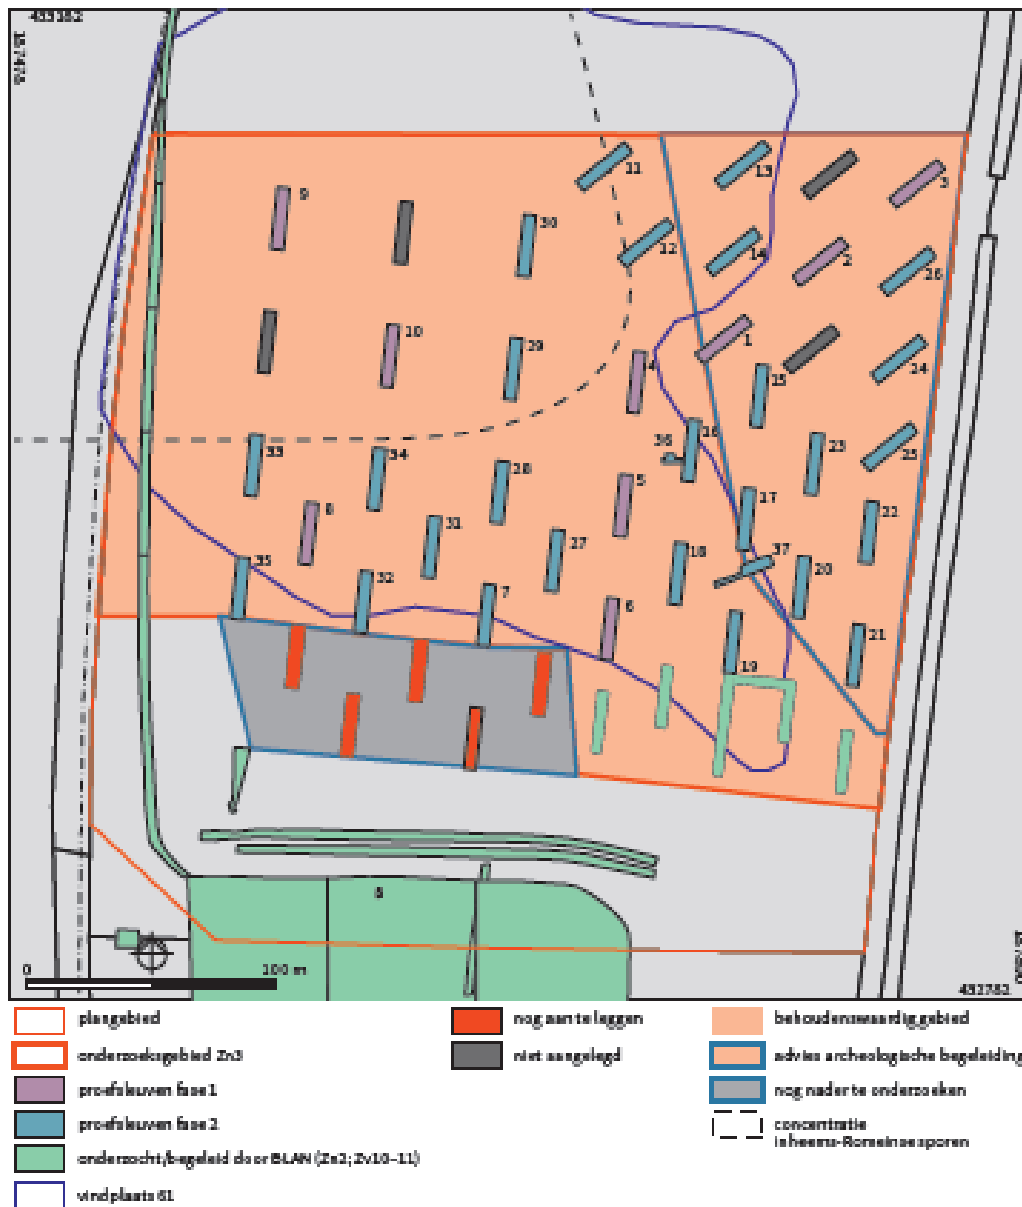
453382
187476

11
13
3
9
30
12
14
2
26
10
1
29
4
15
24
36
16
33
34
23
25
28
5
8
31
17
22
27
18
37
35
32
20
7
6
21
19
8

0
100 m
452782

plangebied
onderzoeksgebied Zn3
proefsleuven fase 1
proefsleuven fase 2
onderzocht/begeleid door BLAN (Zn2; Zv10–11)
vindplaats 61
nog aan te leggen
niet aangelegd
behoudenswaardig gebied
advies archeologische begeleiding
nog nader te onderzoeken
concentratie inheems-Romeinse sporen